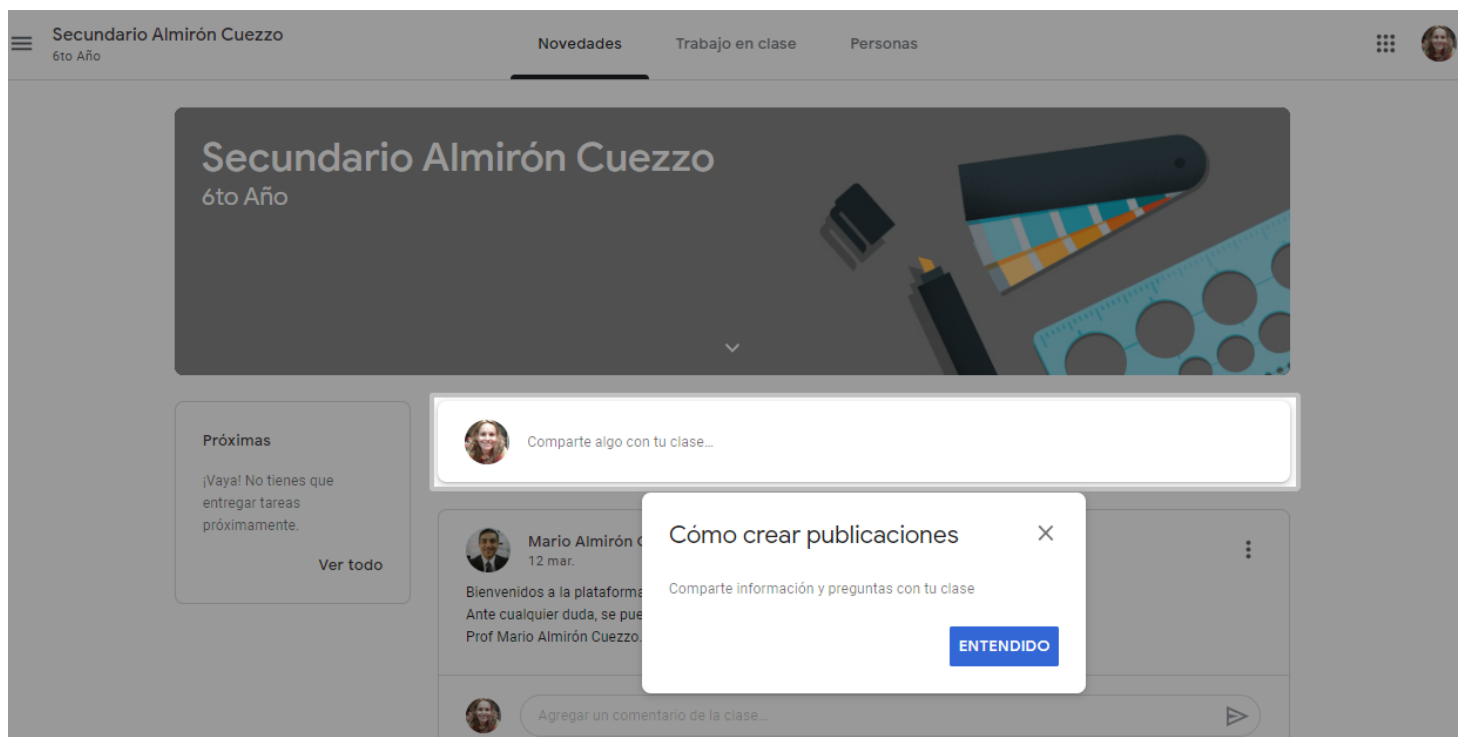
Secundario Almirón Cuezzo
6to Año

Novedades
Trabajo en clase
Personas

Secundario Almirón Cuezzo
6to Año

Próximas
¡Vaya! No tienes que entregar tareas próximamente.
Ver todo

Comparte algo con tu clase...

Mario Almirón C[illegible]
12 mar.
Bienvenidos a la plataforma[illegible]
Ante cualquier duda, se pue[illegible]
Prof Mario Almirón Cuezzo.

Cómo crear publicaciones
Comparte información y preguntas con tu clase
ENTENDIDO

Agregar un comentario de la clase...